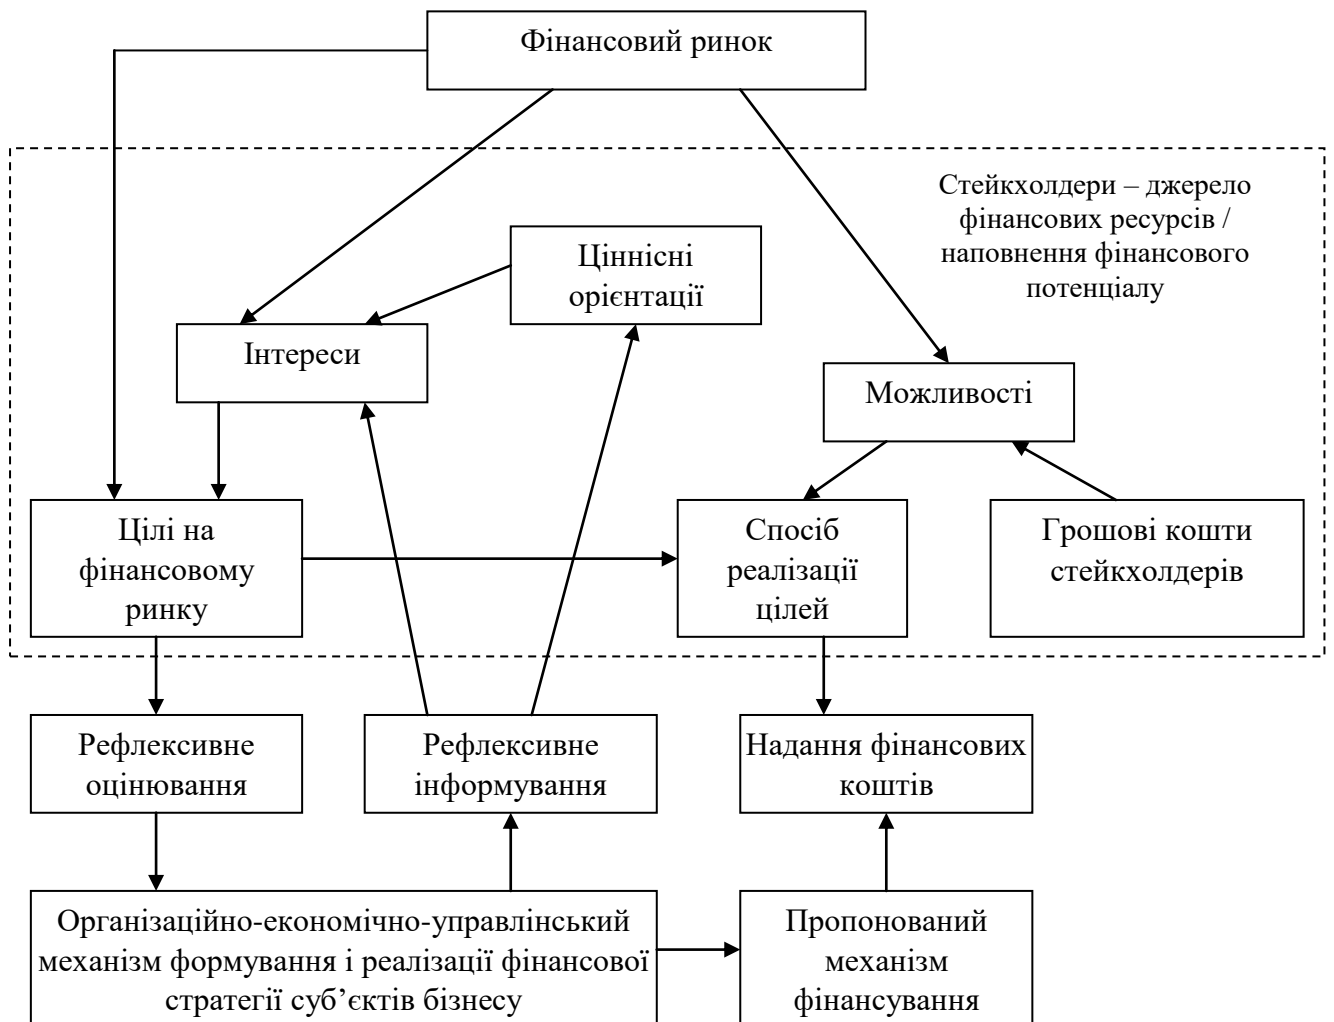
Фінансовий ринок

Стейкхолдери – джерело фінансових ресурсів / наповнення фінансового потенціалу

Ціннісні орієнтації

Інтереси

Можливості

Цілі на фінансовому ринку

Спосіб реалізації цілей

Грошові кошти стейкхолдерів

Рефлексивне оцінювання

Рефлексивне інформування

Надання фінансових коштів

Організаційно-економічно-управлінський механізм формування і реалізації фінансової стратегії суб'єктів бізнесу

Пропонований механізм фінансування